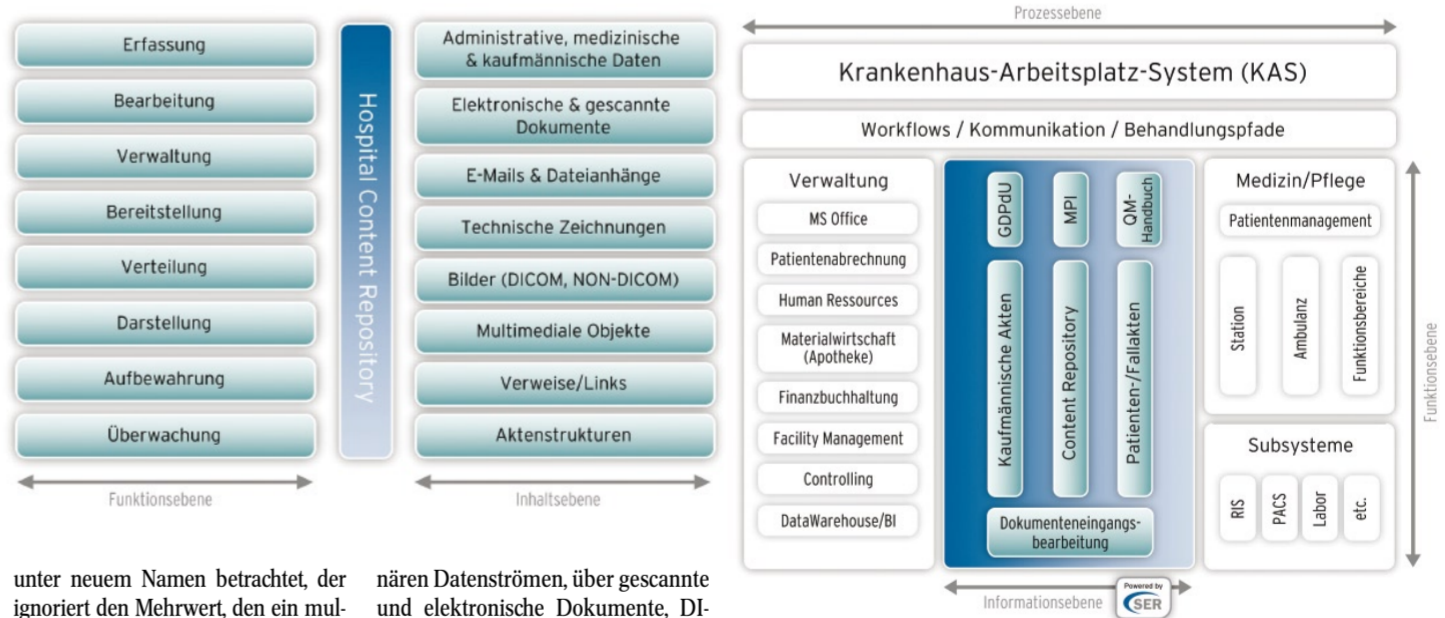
Erfassung
Bearbeitung
Verwaltung
Bereitstellung
Verteilung
Darstellung
Aufbewahrung
Überwachung

Hospital Content Repository

Administrative, medizinische & kaufmännische Daten
Elektronische & gescannte Dokumente
E-Mails & Dateianhänge
Technische Zeichnungen
Bilder (DICOM, NON-DICOM)
Multimediale Objekte
Verweise/Links
Aktenstrukturen

Funktionsebene
Inhaltsebene

Prozessebene
Krankenhaus-Arbeitsplatz-System (KAS)
Workflows / Kommunikation / Behandlungspfade

Verwaltung
MS Office
Patientenabrechnung
Human Ressources
Materialwirtschaft (Apotheke)
Finanzbuchhaltung
Facility Management
Controlling
DataWarehouse/BI

GDPdU
MPI
QM-Handbuch
Kaufmännische Akten
Content Repository
Patienten-/Fallakten
Dokumenteneingangsbearbeitung

Medizin/Pflege
Patientenmanagement
Station
Ambulanz
Funktionsbereiche

Subsysteme
RIS
PACS
Labor
etc.

Funktionsebene
Informationsebene
Powered by SER

unter neuem Namen betrachtet, der ignoriert den Mehrwert, den ein mul-

nären Datenströmen, über gescannte und elektronische Dokumente, DI-